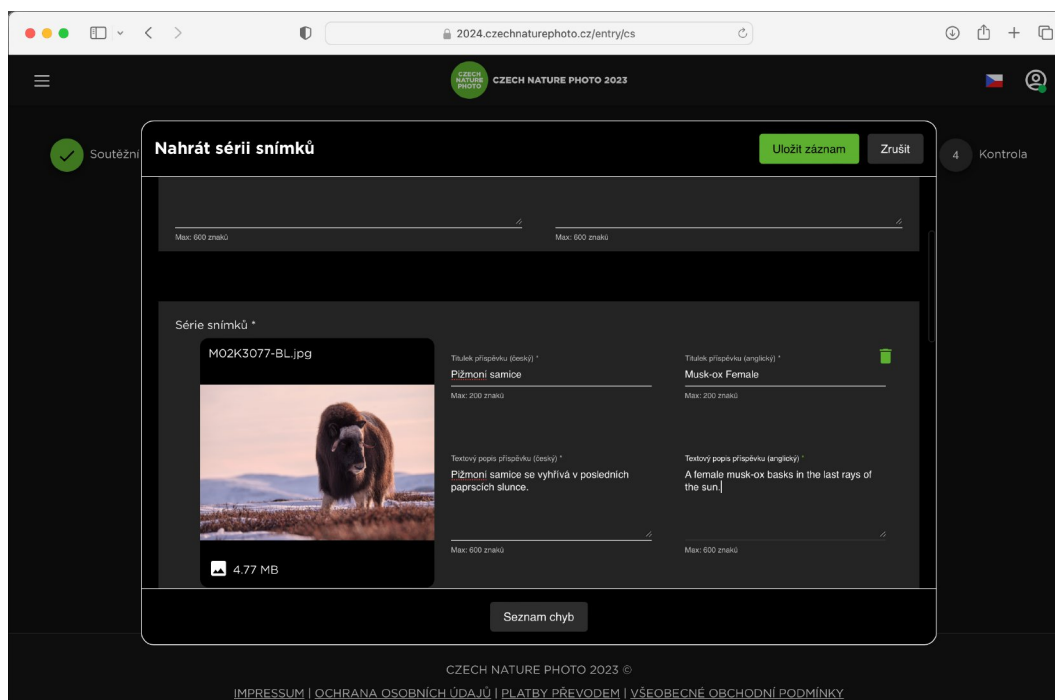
2024.czechnaturephoto.cz/entry/cs

CZECH NATURE PHOTO CZECH NATURE PHOTO 2023

Soutěžní

4 Kontrola

Nahrát sérii snímků

Uložit záznam Zrušit

Max: 600 znaků

Max: 600 znaků

Série snímků *

M02K3077-BL.jpg

4.77 MB

Titulek příspěvku (český) *

Pižmoní samice

Max: 200 znaků

Titulek příspěvku (anglický) *

Musk-ox Female

Max: 200 znaků

Textový popis příspěvku (český) *

Pižmoní samice se vyhřívá v posledních paprscích slunce.

Max: 600 znaků

Textový popis příspěvku (anglický) *

A female musk-ox basks in the last rays of the sun.

Max: 600 znaků

Seznam chyb

CZECH NATURE PHOTO 2023 ©

IMPRESSUM | OCHRANA OSOBNÍCH ÚDAJŮ | PLATBY PŘEVODEM | VŠEOBECNÉ OBCHODNÍ PODMÍNKY